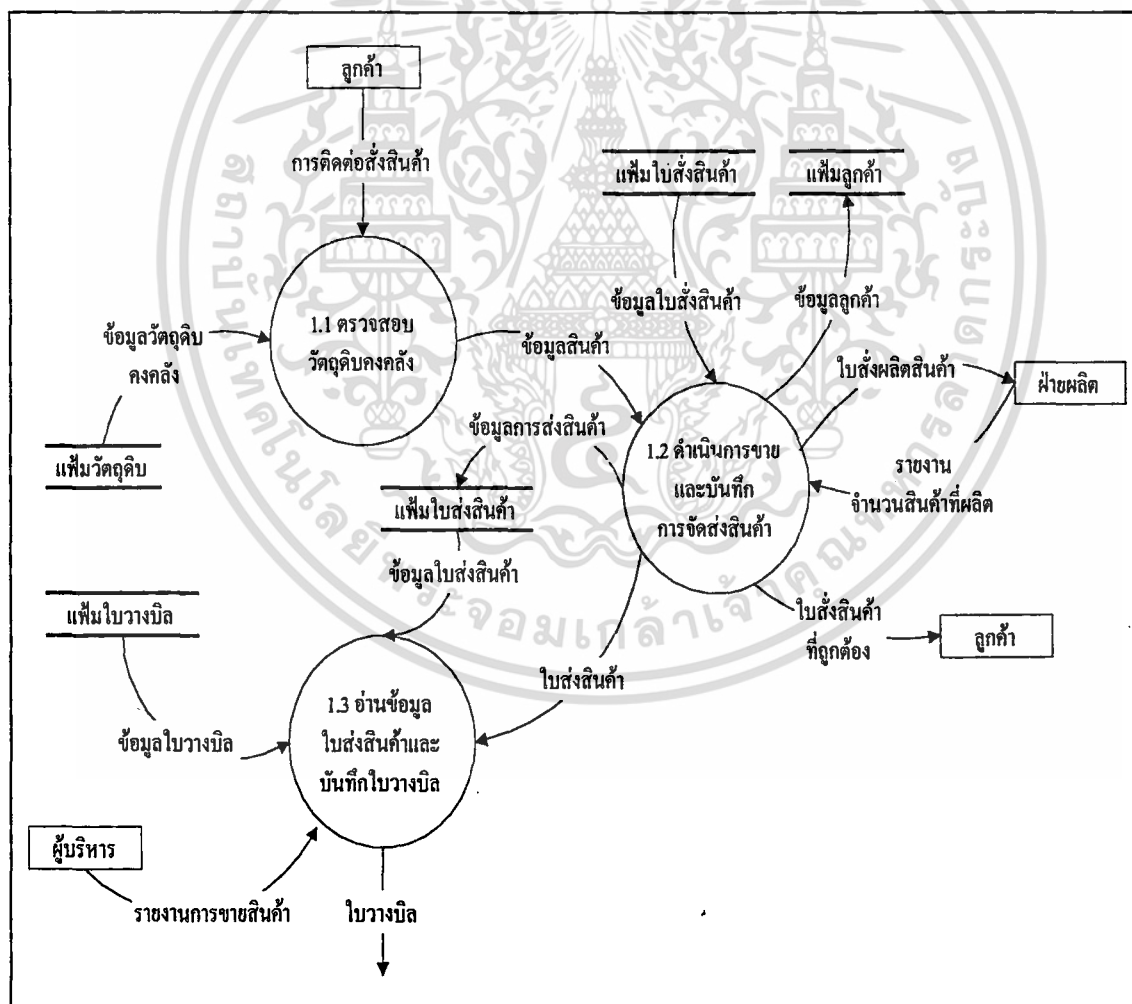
ลูกค้า

การติดต่อสั่งสินค้า

แฟ้มใบสั่งสินค้า

แฟ้มลูกค้า

ข้อมูลวัตถุดิบคงคลัง

1.1 ตรวจสอบวัตถุดิบคงคลัง

ข้อมูลสินค้า

ข้อมูลใบสั่งสินค้า

ข้อมูลลูกค้า

ใบสั่งผลิตสินค้า

ฝ่ายผลิต

แฟ้มวัตถุดิบ

ข้อมูลการส่งสินค้า

1.2 ดำเนินการขายและบันทึกการจัดส่งสินค้า

รายงานจำนวนสินค้าที่ผลิต

แฟ้มใบส่งสินค้า

ข้อมูลใบส่งสินค้า

แฟ้มใบวางบิล

ใบสั่งสินค้าที่ถูกต้อง

ลูกค้า

ใบส่งสินค้า

ข้อมูลใบวางบิล

1.3 อ่านข้อมูลใบส่งสินค้าและบันทึกใบวางบิล

ผู้บริหาร

รายงานการขายสินค้า

ใบวางบิล

มหาวิทยาลัยเทคโนโลยีพระจอมเกล้าเจ้าคุณทหารลาดกระบัง